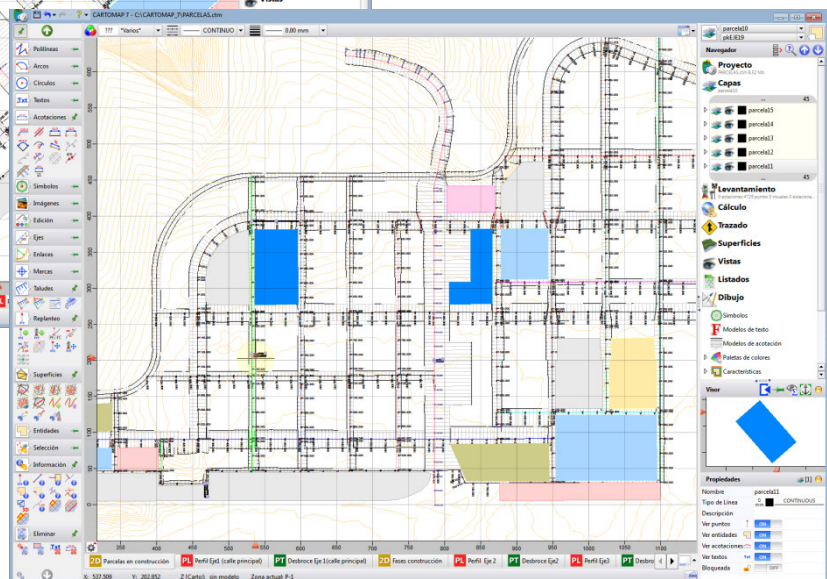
CARTOMAP 7 - C:\CARTOMAP_7\PARCELAS.ctm

??? "Varios" CONTINUO 0.00 mm

parcela10
pk1.E39

Navegador

Polilíneas
Arcos
Círculos
Textos
Acotaciones
Símbolos
Imágenes
Edición
Ejes
Enlaces
Marcas
Taludes
Replanteo
Superficies
Entidades
Selección
Información
Eliminar

Proyecto
PARCELAS.ctm 8.32 Mb
Capas
parcela15
parcela15
parcela14
parcela13
parcela12
parcela11
45
45
Levantamiento
Cálculo
Trazado
Superficies
Vistas
Listados
Dibujo
Símbolos
Modelos de texto
Modelos de acotación
Paletas de colores
Características

Visor

Propiedades
Nombre parcela11
Tipo de Línea CONTINUOUS
Descripción
Ver puntos ON
Ver entidades ON
Ver acotaciones ON
Ver textos ON
Bloqueada OFF

350 400 450 500 550 600 650 700 750 800 850 900 950 1000 1050 1100

2D Parcelas en construcción PL Perfil Eje1 (calle principal) PT Desbroce Eje 1(calle principal) 2D Fases construcción PL Perfil Eje 2 PT Desbroce Eje2 PL Perfil Eje3 PT Desbroce Eje3

X: 537.509 Y: 282.852 Z (Carto): sin modelo Zona actual: P-1